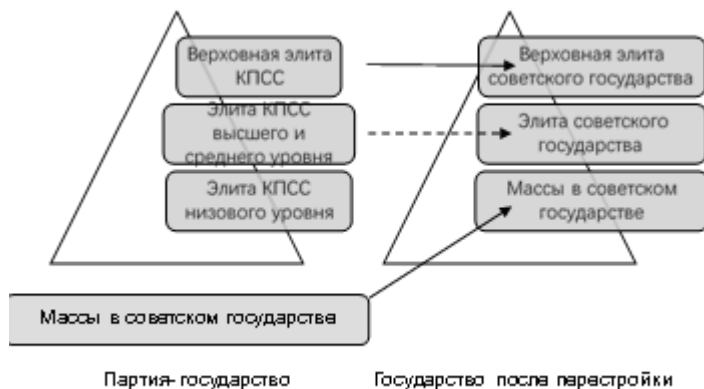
Верховная элита КПСС

Элита КПСС высшего и среднего уровня

Элита КПСС низового уровня

Верховная элита советского государства

Элита советского государства

Массы в советском государстве

Массы в советском государстве

Партия-государство

Государство после перестройки